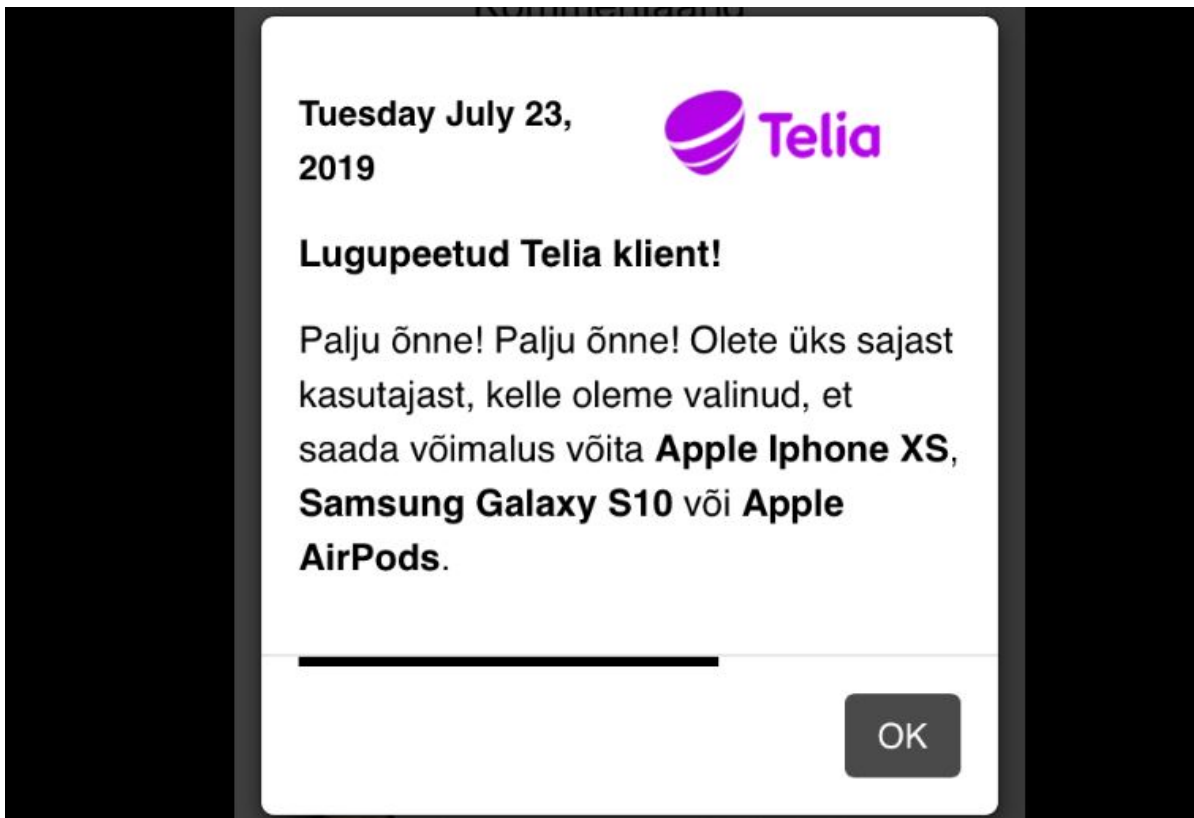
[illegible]

Tuesday July 23, 2019

Telia

Lugupeetud Telia klient!

Palju õnne! Palju õnne! Olete üks sajast kasutajast, kelle oleme valinud, et saada võimalus võita Apple Iphone XS, Samsung Galaxy S10 või Apple AirPods.

OK